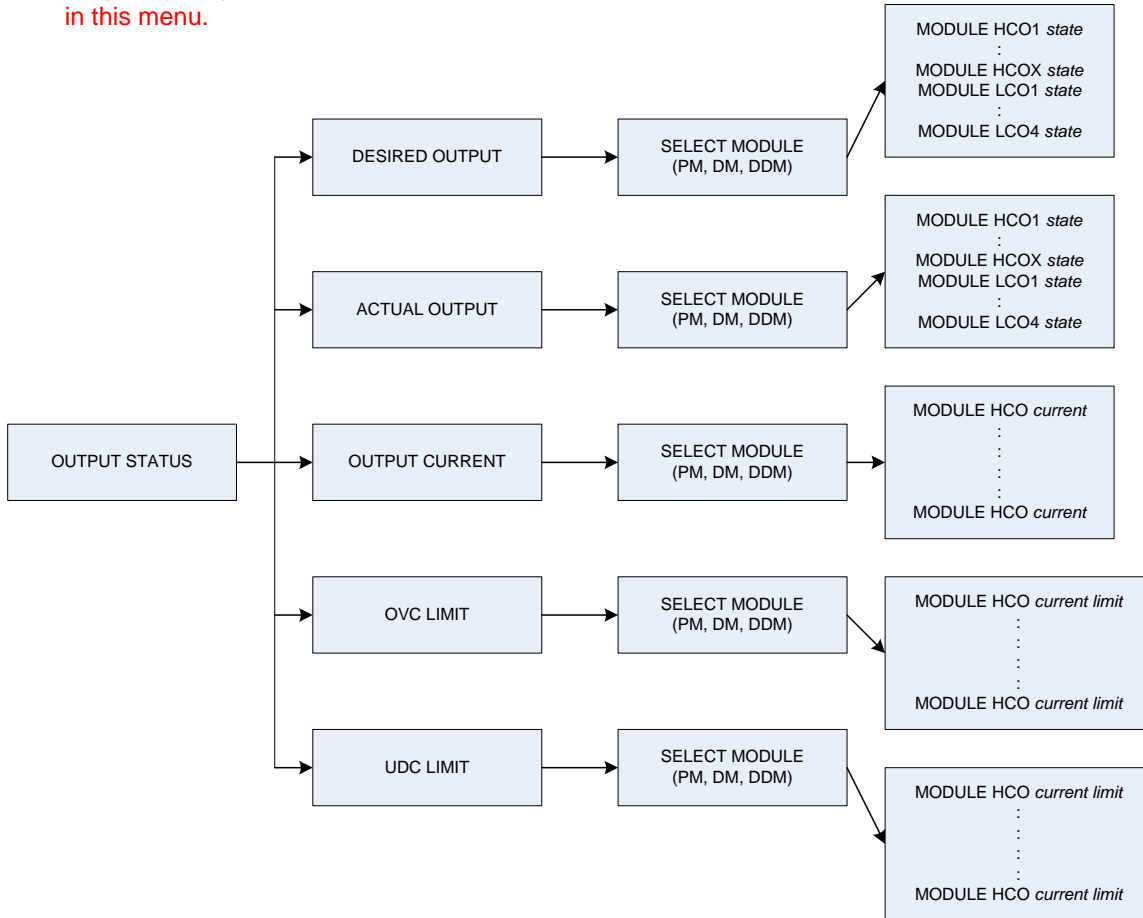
in this menu.

OUTPUT STATUS

DESIRED OUTPUT

SELECT MODULE (PM, DM, DDM)

MODULE HCO1 *state*
:
MODULE HCOX *state*
MODULE LCO1 *state*
:
MODULE LCO4 *state*

ACTUAL OUTPUT

SELECT MODULE (PM, DM, DDM)

MODULE HCO1 *state*
:
MODULE HCOX *state*
MODULE LCO1 *state*
:
MODULE LCO4 *state*

OUTPUT CURRENT

SELECT MODULE (PM, DM, DDM)

MODULE HCO *current*
:
:
:
:
MODULE HCO *current*

OVC LIMIT

SELECT MODULE (PM, DM, DDM)

MODULE HCO *current limit*
:
:
:
:
MODULE HCO *current limit*

UDC LIMIT

SELECT MODULE (PM, DM, DDM)

MODULE HCO *current limit*
:
:
:
:
MODULE HCO *current limit*